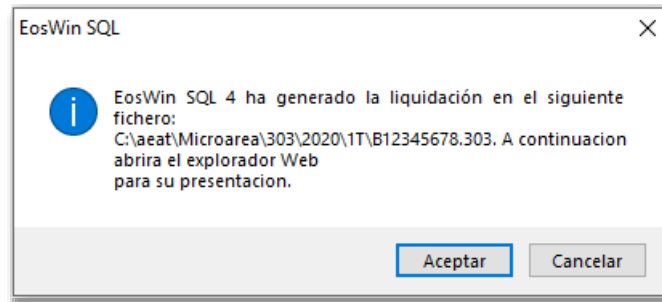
EosWin SQL

×

EosWin SQL 4 ha generado la liquidación en el siguiente fichero:
C:\aeat\Microarea\303\2020\1T\B12345678.303. A continuacion abrira el explorador Web
para su presentacion.

Aceptar

Cancelar